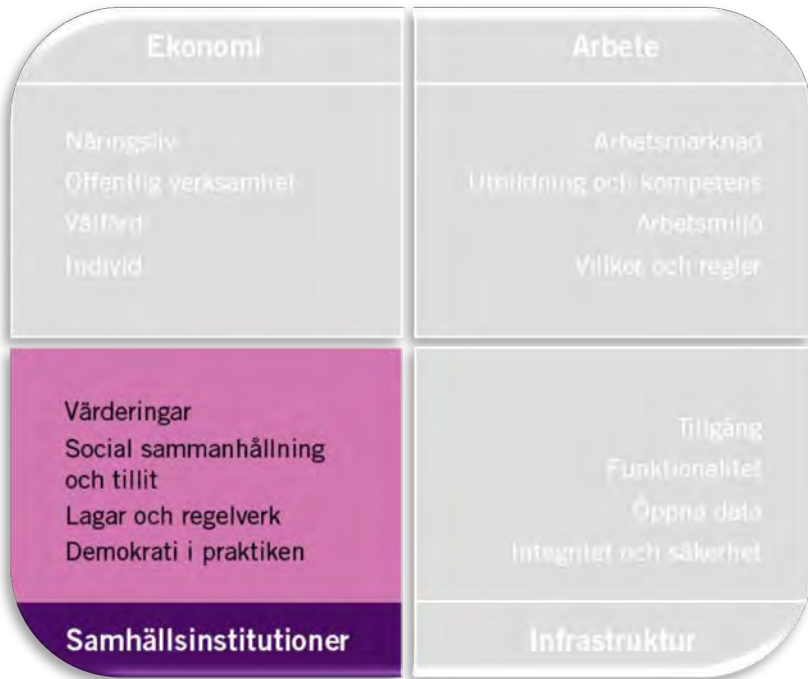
Ekonomi

Näringsliv
Offentlig verksamhet
Välfärd
Individ

Arbete

Arbetsmarknad
Utbildning och kompetens
Arbetsmiljö
Villkor och regler

Värderingar
Social sammanhållning och tillit
Lagar och regelverk
Demokrati i praktiken

Samhällsinstitutioner

Tillgång
Funktionalitet
Öppna data
Integritet och säkerhet

Infrastruktur